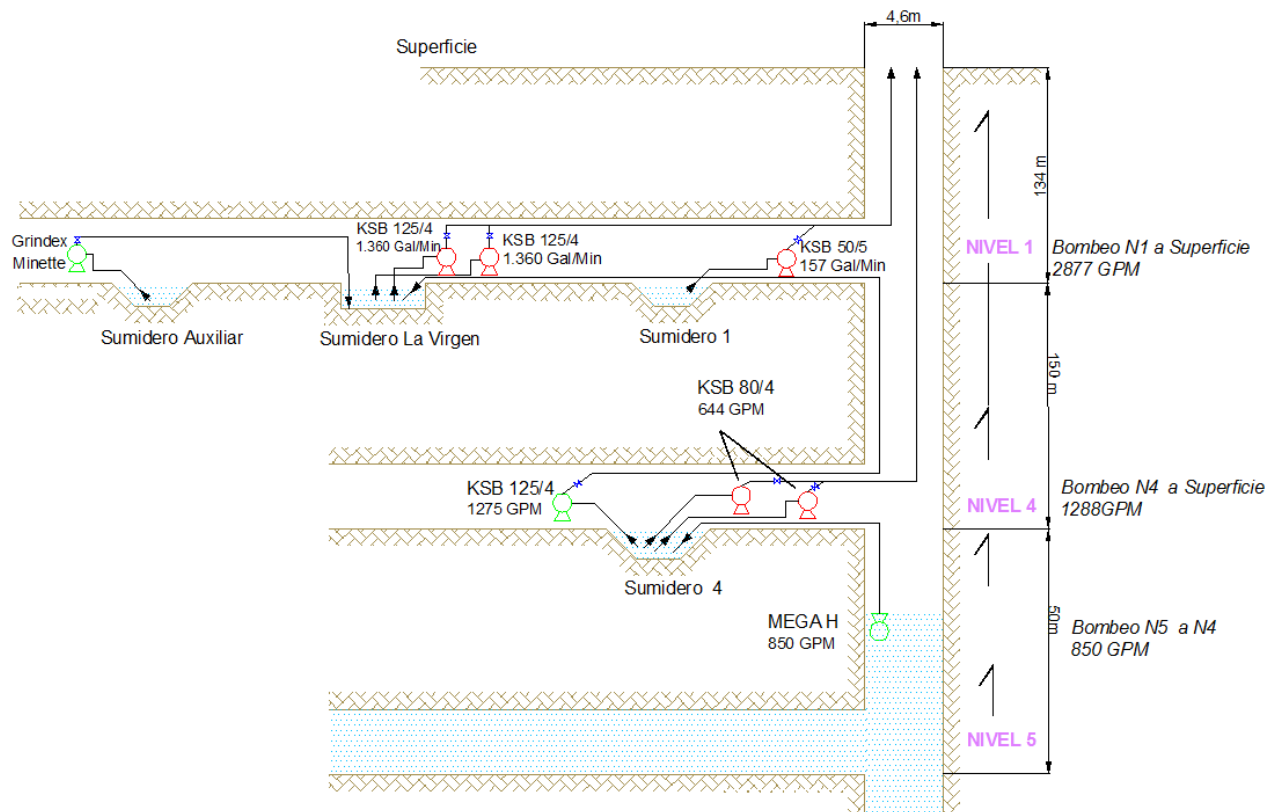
4.6m

Superficie

134 m

Grindex Minette

KSB 125/4 1.360 Gal/Min

KSB 125/4 1.360 Gal/Min

KSB 50/5 157 Gal/Min

NIVEL 1

Bombeo N1 a Superficie 2877 GPM

Sumidero Auxiliar

Sumidero La Virgen

Sumidero 1

150 m

KSB 80/4 644 GPM

KSB 125/4 1275 GPM

NIVEL 4

Bombeo N4 a Superficie 1288GPM

Sumidero 4

MEGA H 850 GPM

50m

Bombeo N5 a N4 850 GPM

NIVEL 5